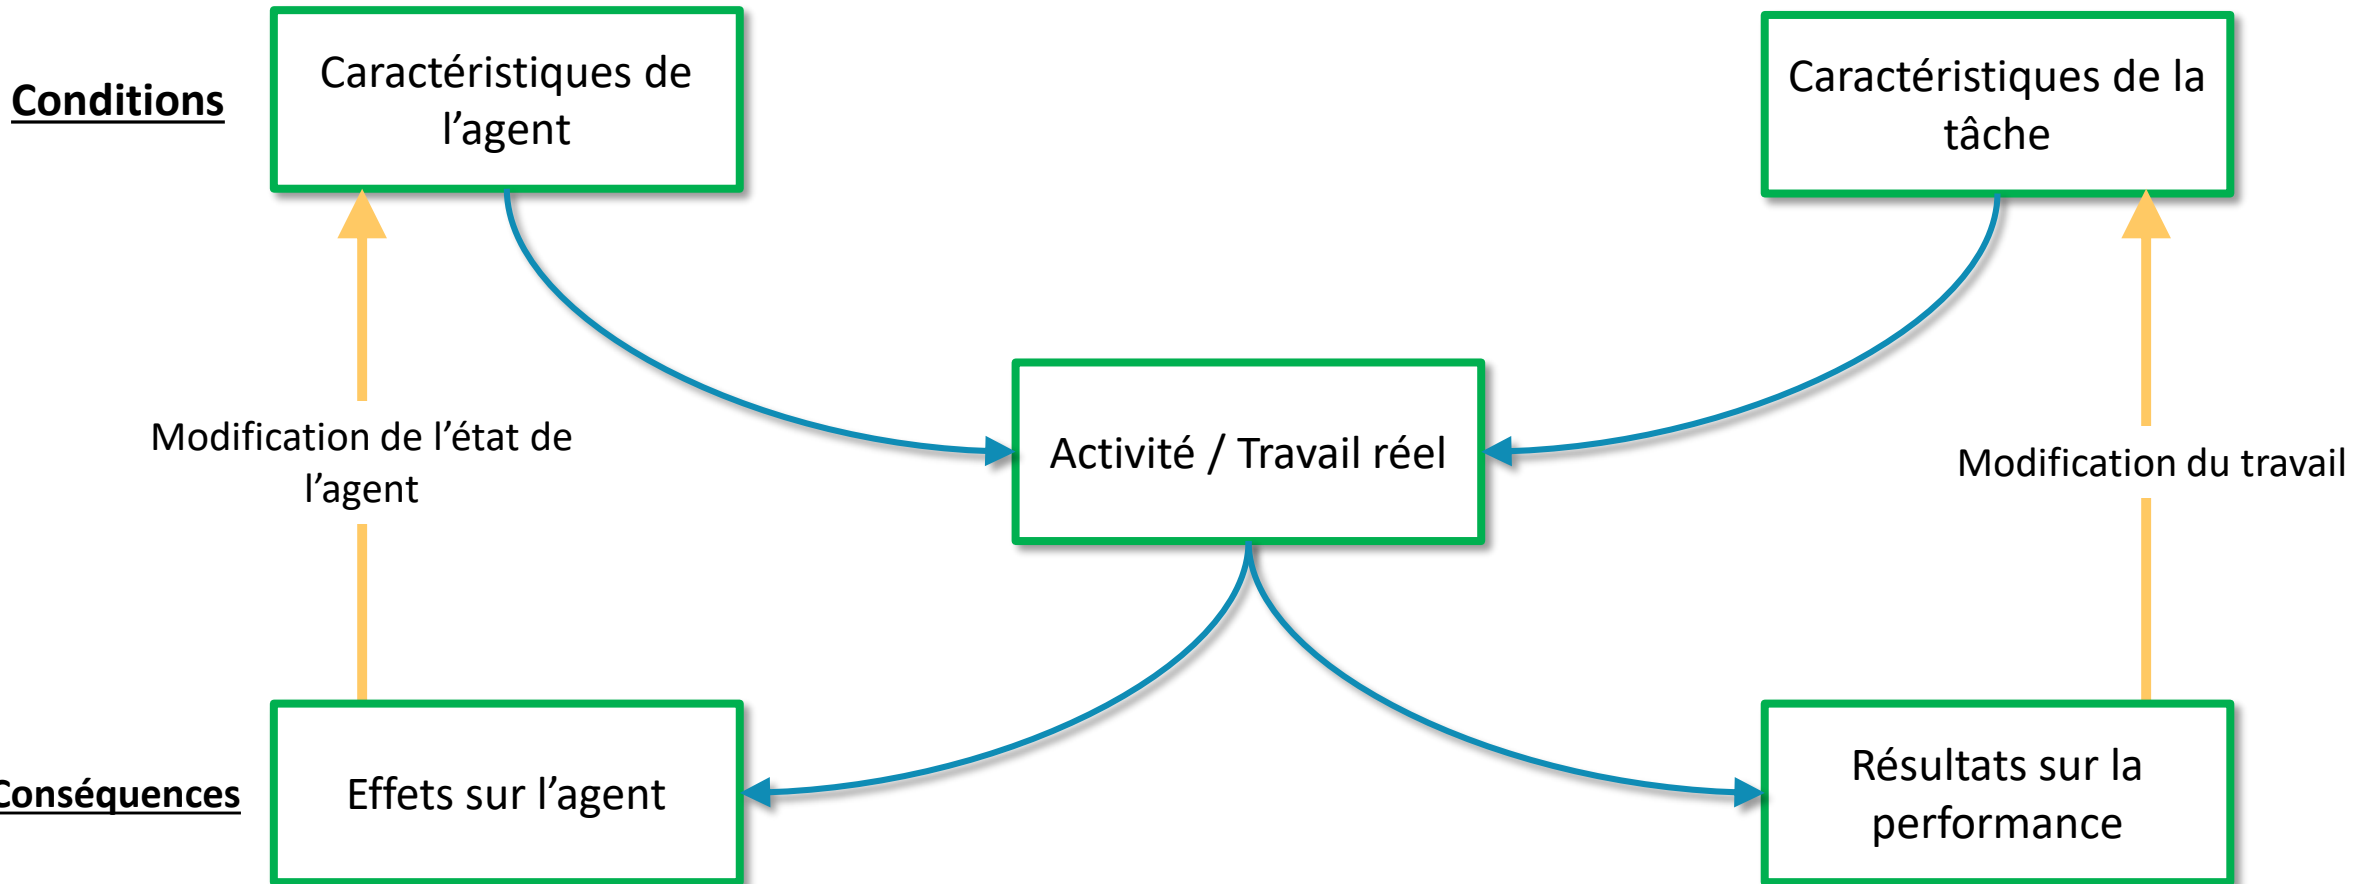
Conditions

Caractéristiques de l’agent

Caractéristiques de la tâche

Modification de l’état de l’agent

Activité / Travail réel

Modification du travail

Conséquences

Effets sur l’agent

Résultats sur la performance